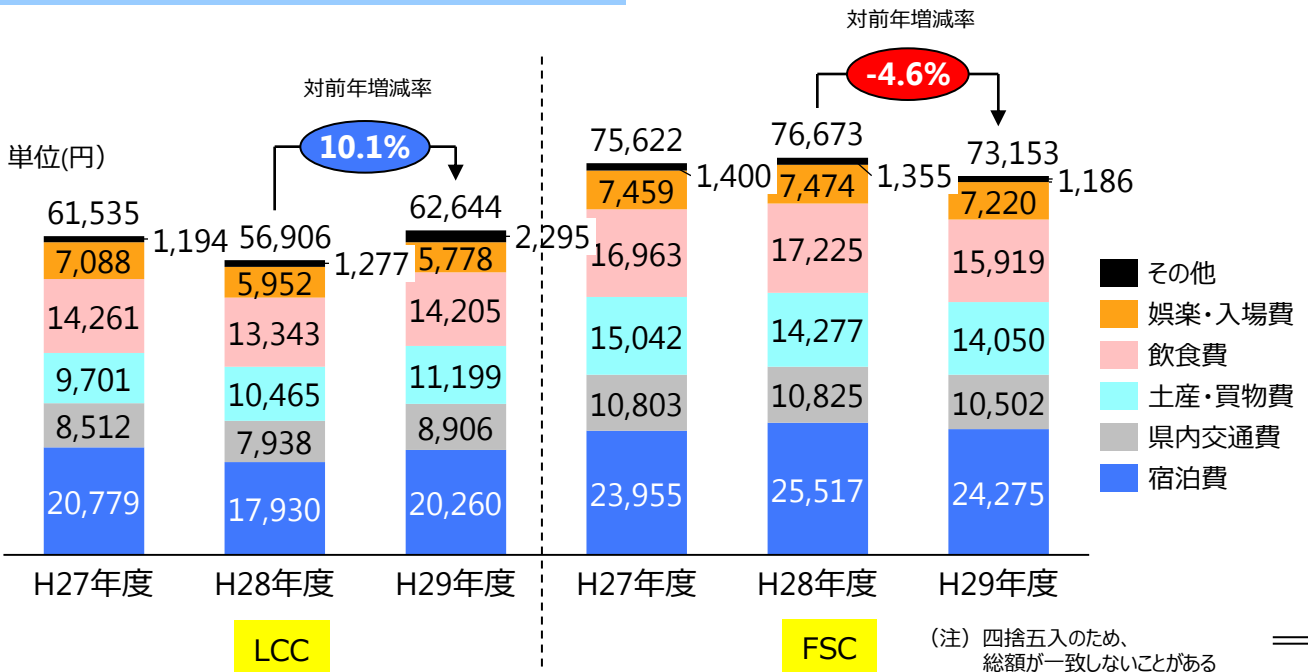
対前年増減率

対前年増減率

単位(円)

10.1%

-4.6%

61,535
1,194
7,088
14,261
9,701
8,512
20,779

56,906
1,277
5,952
13,343
10,465
7,938
17,930

62,644
2,295
5,778
14,205
11,199
8,906
20,260

75,622
1,400
7,459
16,963
15,042
10,803
23,955

76,673
1,355
7,474
17,225
14,277
10,825
25,517

73,153
1,186
7,220
15,919
14,050
10,502
24,275

その他
娯楽・入場費
飲食費
土産・買物費
県内交通費
宿泊費

H27年度 H28年度 H29年度 H27年度 H28年度 H29年度

LCC

FSC

（注）四捨五入のため、総額が一致しないことがある